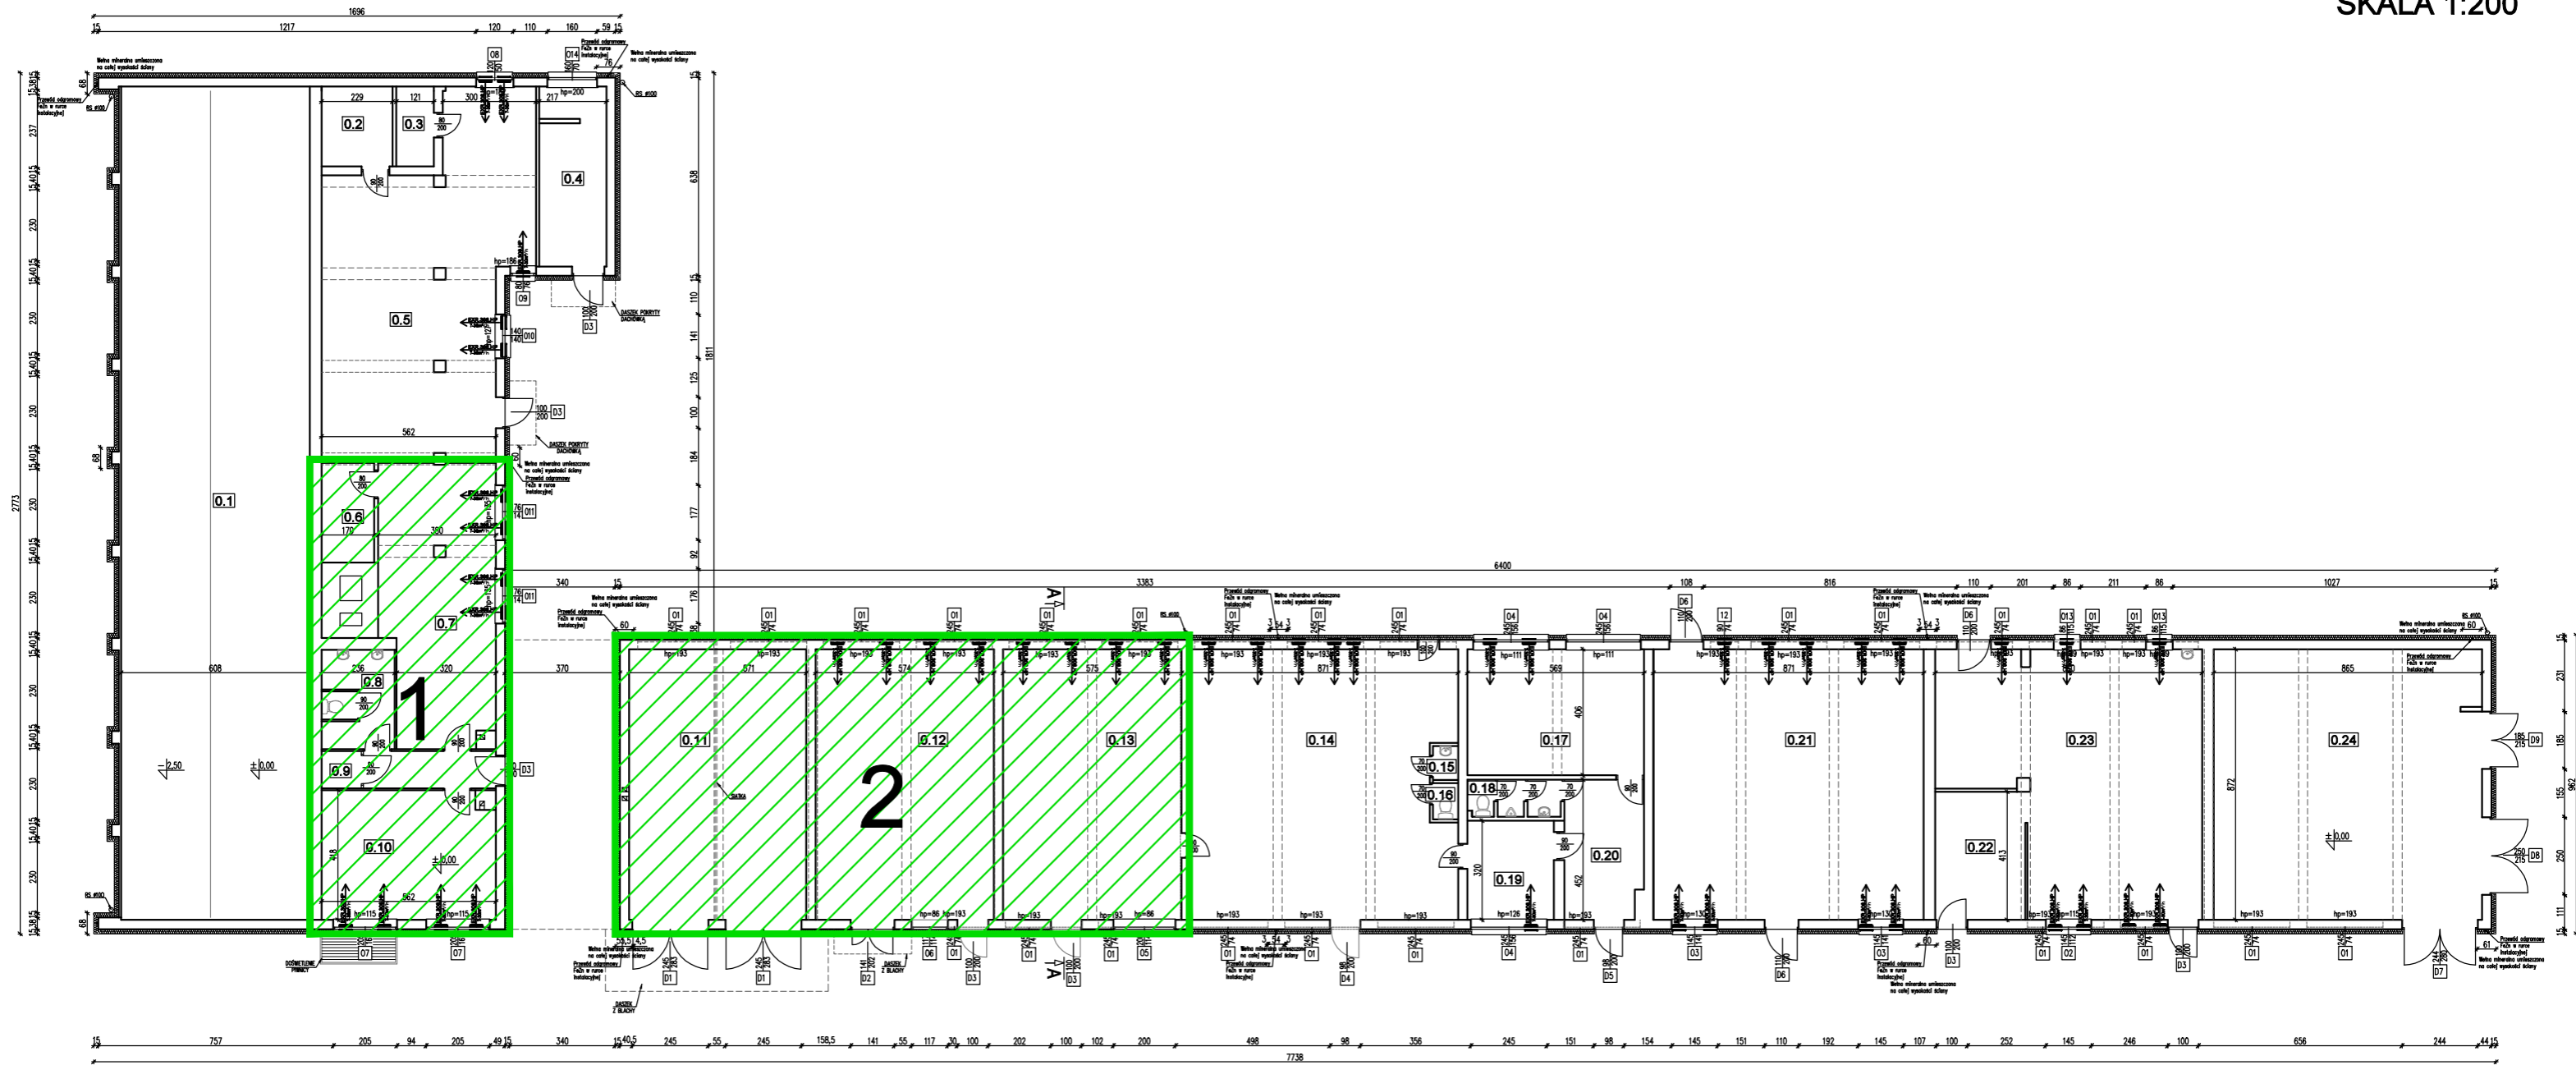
SKALA 1:200

1696
1217 120 110 160 59 15

0.1
0.2 0.3
0.4
0.5
0.6
0.7
0.8
0.9
0.10
1
0.11
0.12
0.13
2
0.14
0.15
0.16
0.17
0.18
0.19
0.20
0.21
0.22
0.23
0.24

6400
340 15 3383 108 816 110 201 86 211 86 1027

15 757 205 94 205 49 15 340 15 40,5 245 55 245 158,5 141 55 117 30 100 202 100 102 200 498 98 356 245 151 98 154 145 151 110 192 145 107 100 252 145 246 100 656 244 44 15
7738

2773
1811

hp=193
hp=115
hp=186
hp=200
hp=111
hp=126
hp=86

D1 D2 D3 D4 D5 D6 D7 D8 D9
O1 O3 O4 O5 O6 O7 O8 O9 O10 O11 O12 O13 O14

Wełna mineralna umieszczona na całej wysokości ściany
Przewód odgromowy FeZn w rurce instalacyjnej
DASZEK POKRYTY DACHÓWKĄ
DASZEK Z BLACHY
DOŚWIETLENIE PIWNICY
ŚCIANKA
±0,00
-2,50
A